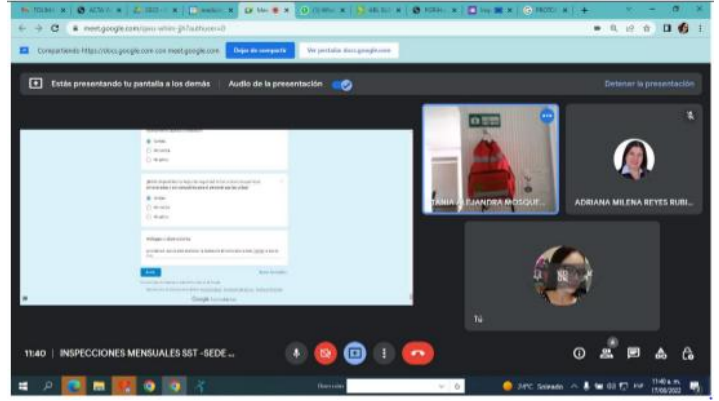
meet.google.com/qwo-whhn-jjh?authuser=0

Compartiendo https://docs.google.com con meet.google.com Dejar de compartir Ver pestaña: docs.google.com

Estás presentando tu pantalla a los demás | Audio de la presentación

Detener la presentación

Bueno
Regular
Malo

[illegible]

Bueno
Regular
Malo

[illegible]

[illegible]

Enviar

Google Formularios

TANIA ALEJANDRA MOSQUE...

ADRIANA MILENA REYES RUBI...

Tú

11:40 | INSPECCIONES MENSUALES SST -SEDE...

24°C Soleado

11:40 a. m.
17/06/2022